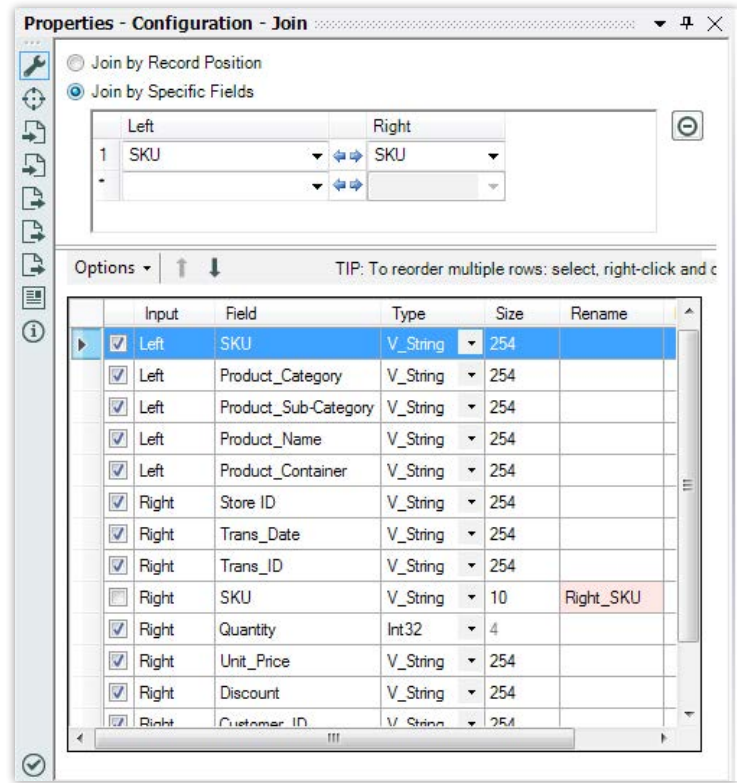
Properties - Configuration - Join

Join by Record Position
Join by Specific Fields

|   | Left | Right |
|---|---|---|
| 1 | SKU | SKU |
| * |  |  |

Options

TIP: To reorder multiple rows: select, right-click and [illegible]

| Input | Field | Type | Size | Rename |
|---|---|---|---|---|
| Left | SKU | V_String | 254 |  |
| Left | Product_Category | V_String | 254 |  |
| Left | Product_Sub-Category | V_String | 254 |  |
| Left | Product_Name | V_String | 254 |  |
| Left | Product_Container | V_String | 254 |  |
| Right | Store ID | V_String | 254 |  |
| Right | Trans_Date | V_String | 254 |  |
| Right | Trans_ID | V_String | 254 |  |
| Right | SKU | V_String | 10 | Right_SKU |
| Right | Quantity | Int32 | 4 |  |
| Right | Unit_Price | V_String | 254 |  |
| Right | Discount | V_String | 254 |  |
| Right | Customer_ID | V_String | 254 |  |